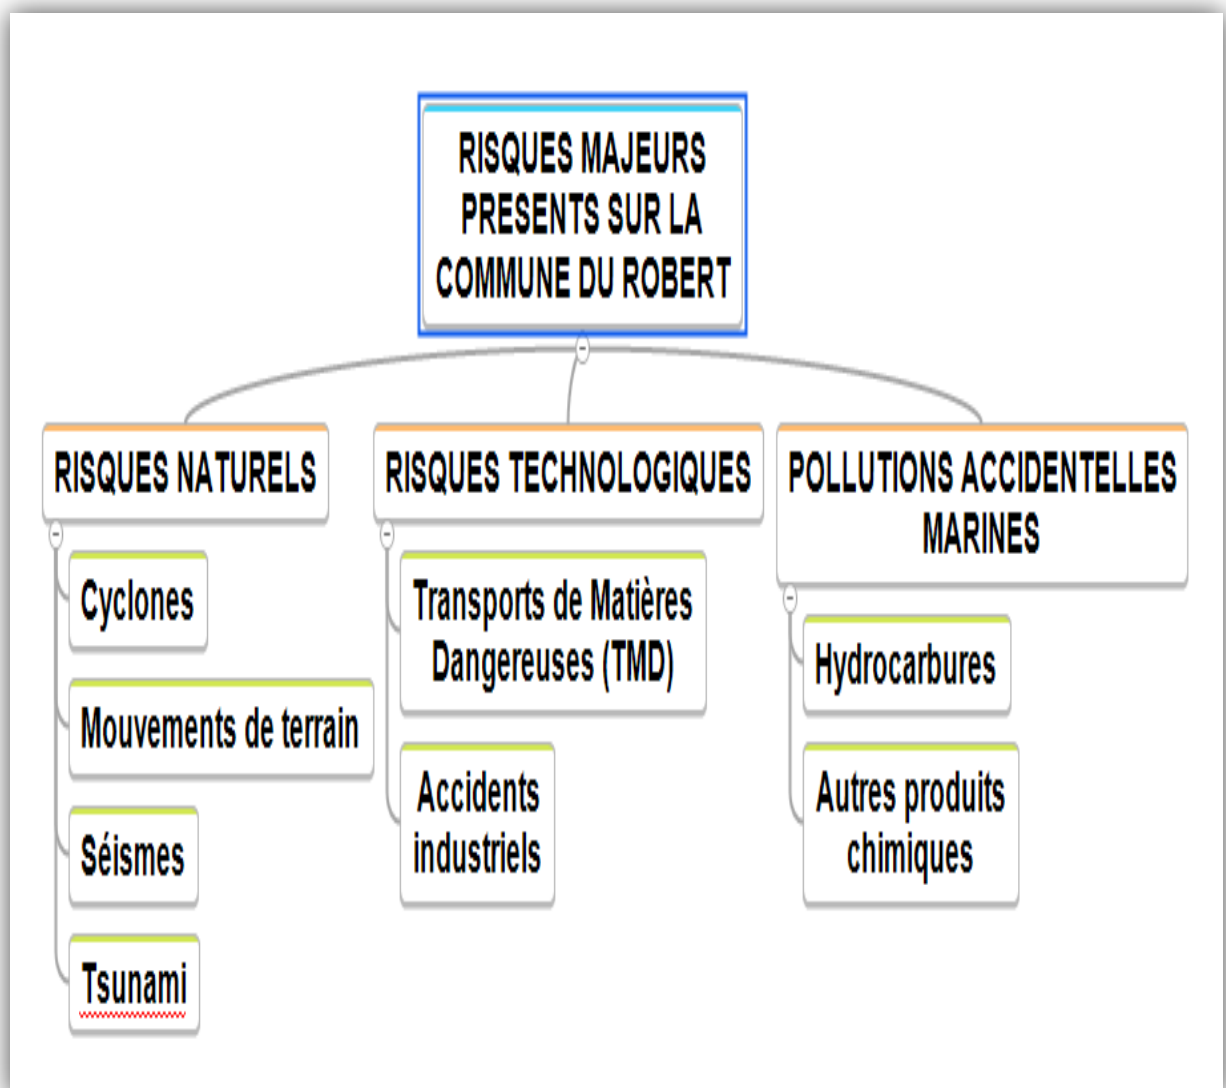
RISQUES MAJEURS PRESENTS SUR LA COMMUNE DU ROBERT

RISQUES NATURELS

Cyclones

Mouvements de terrain

Séismes

Tsunami

RISQUES TECHNOLOGIQUES

Transports de Matières Dangereuses (TMD)

Accidents industriels

POLLUTIONS ACCIDENTELLES MARINES

Hydrocarbures

Autres produits chimiques